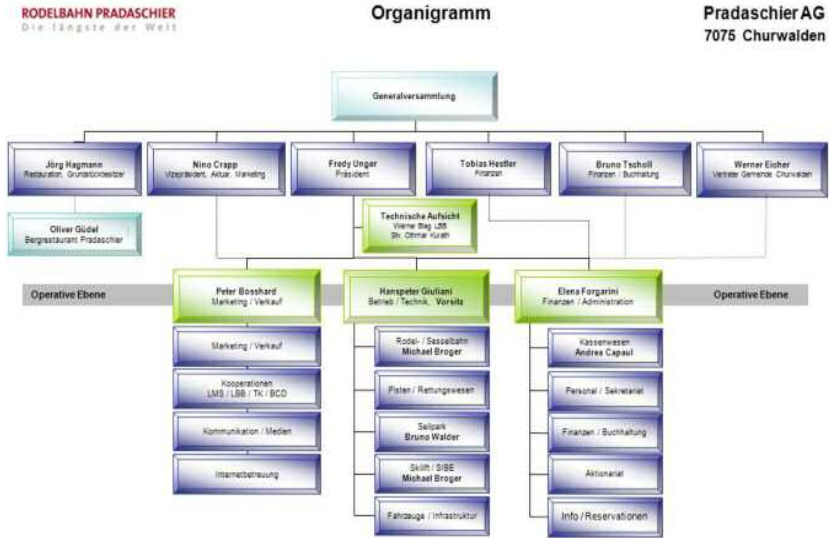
RODELBAHN PRADASCHIER
Die längste der Welt

Organigramm

Pradaschier AG
7075 Churwalden

Generalversammlung

Jörg Hagmann
Restauration, Grundstückbesitzer

Nino Crapp
Vizepräsident, Aktuar, Marketing

Fredy Unger
Präsident

Tobias Hestler
Finanzen

Bruno Tscholl
Finanzen / Buchhaltung

Werner Eicher
Vertreter Gemeinde Churwalden

Oliver Güdel
Bergrestaurant Pradaschier

Technische Aufsicht
Werner Blag LBB
Stv. Othmar Kurath

Operative Ebene

Peter Bosshard
Marketing / Verkauf

Hanspeter Giuliani
Betrieb / Technik, Vorsitz

Elena Forgarini
Finanzen / Administration

Operative Ebene

Marketing / Verkauf

Kooperationen
LMS / LBB / TK / BCD

Kommunikation / Medien

Internetbetreuung

Rodel- / Sesselbahn
Michael Broger

Pisten / Rettungswesen

Seilpark
Bruno Walder

Skilift / SIBE
Michael Broger

Fahrzeuge / Infrastruktur

Kassenwesen
Andrea Capaul

Personal / Sekretariat

Finanzen / Buchhaltung

Aktionariat

Info / Reservationen